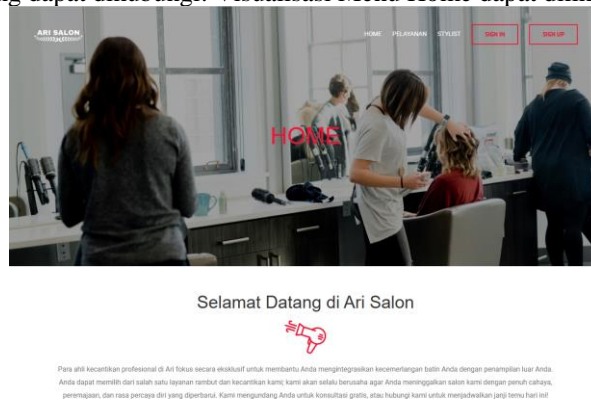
ng dapat dibuat. Visualisasi Menu Home dapat dilih

ARI SALON

HOME PELAYANAN STYLIST SIGN IN SIGN UP

HOME

Selamat Datang di Ari Salon

Para ahli kecantikan profesional di Ari fokus secara eksklusif untuk membantu Anda mengintegrasikan kecemerlangan batin Anda dengan penampilan luar Anda. Anda dapat memilih dari salah satu layanan rambut dan kecantikan kami; kami akan selalu berusaha agar Anda meninggalkan salon kami dengan penuh cahaya, peremajaan, dan rasa percaya diri yang diperbarui. Kami mengundang Anda untuk konsultasi gratis, atau hubungi kami untuk menjadwalkan janji temu hari ini!